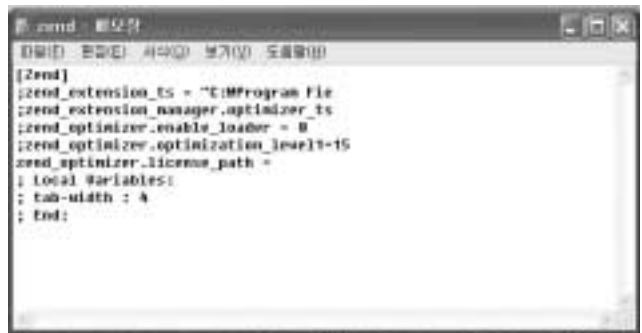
zend - 메모장

파일(F) 편집(E) 서식(O) 보기(V) 도움말(H)

[Zend]
;zend_extension_ts = "C:\Program Fle
;zend_extension_manager.optimizer_ts
;zend_optimizer.enable_loader = 0
;zend_optimizer.optimization_level1=15
zend_optimizer.license_path =
; Local Variables:
; tab-width : 4
; End: